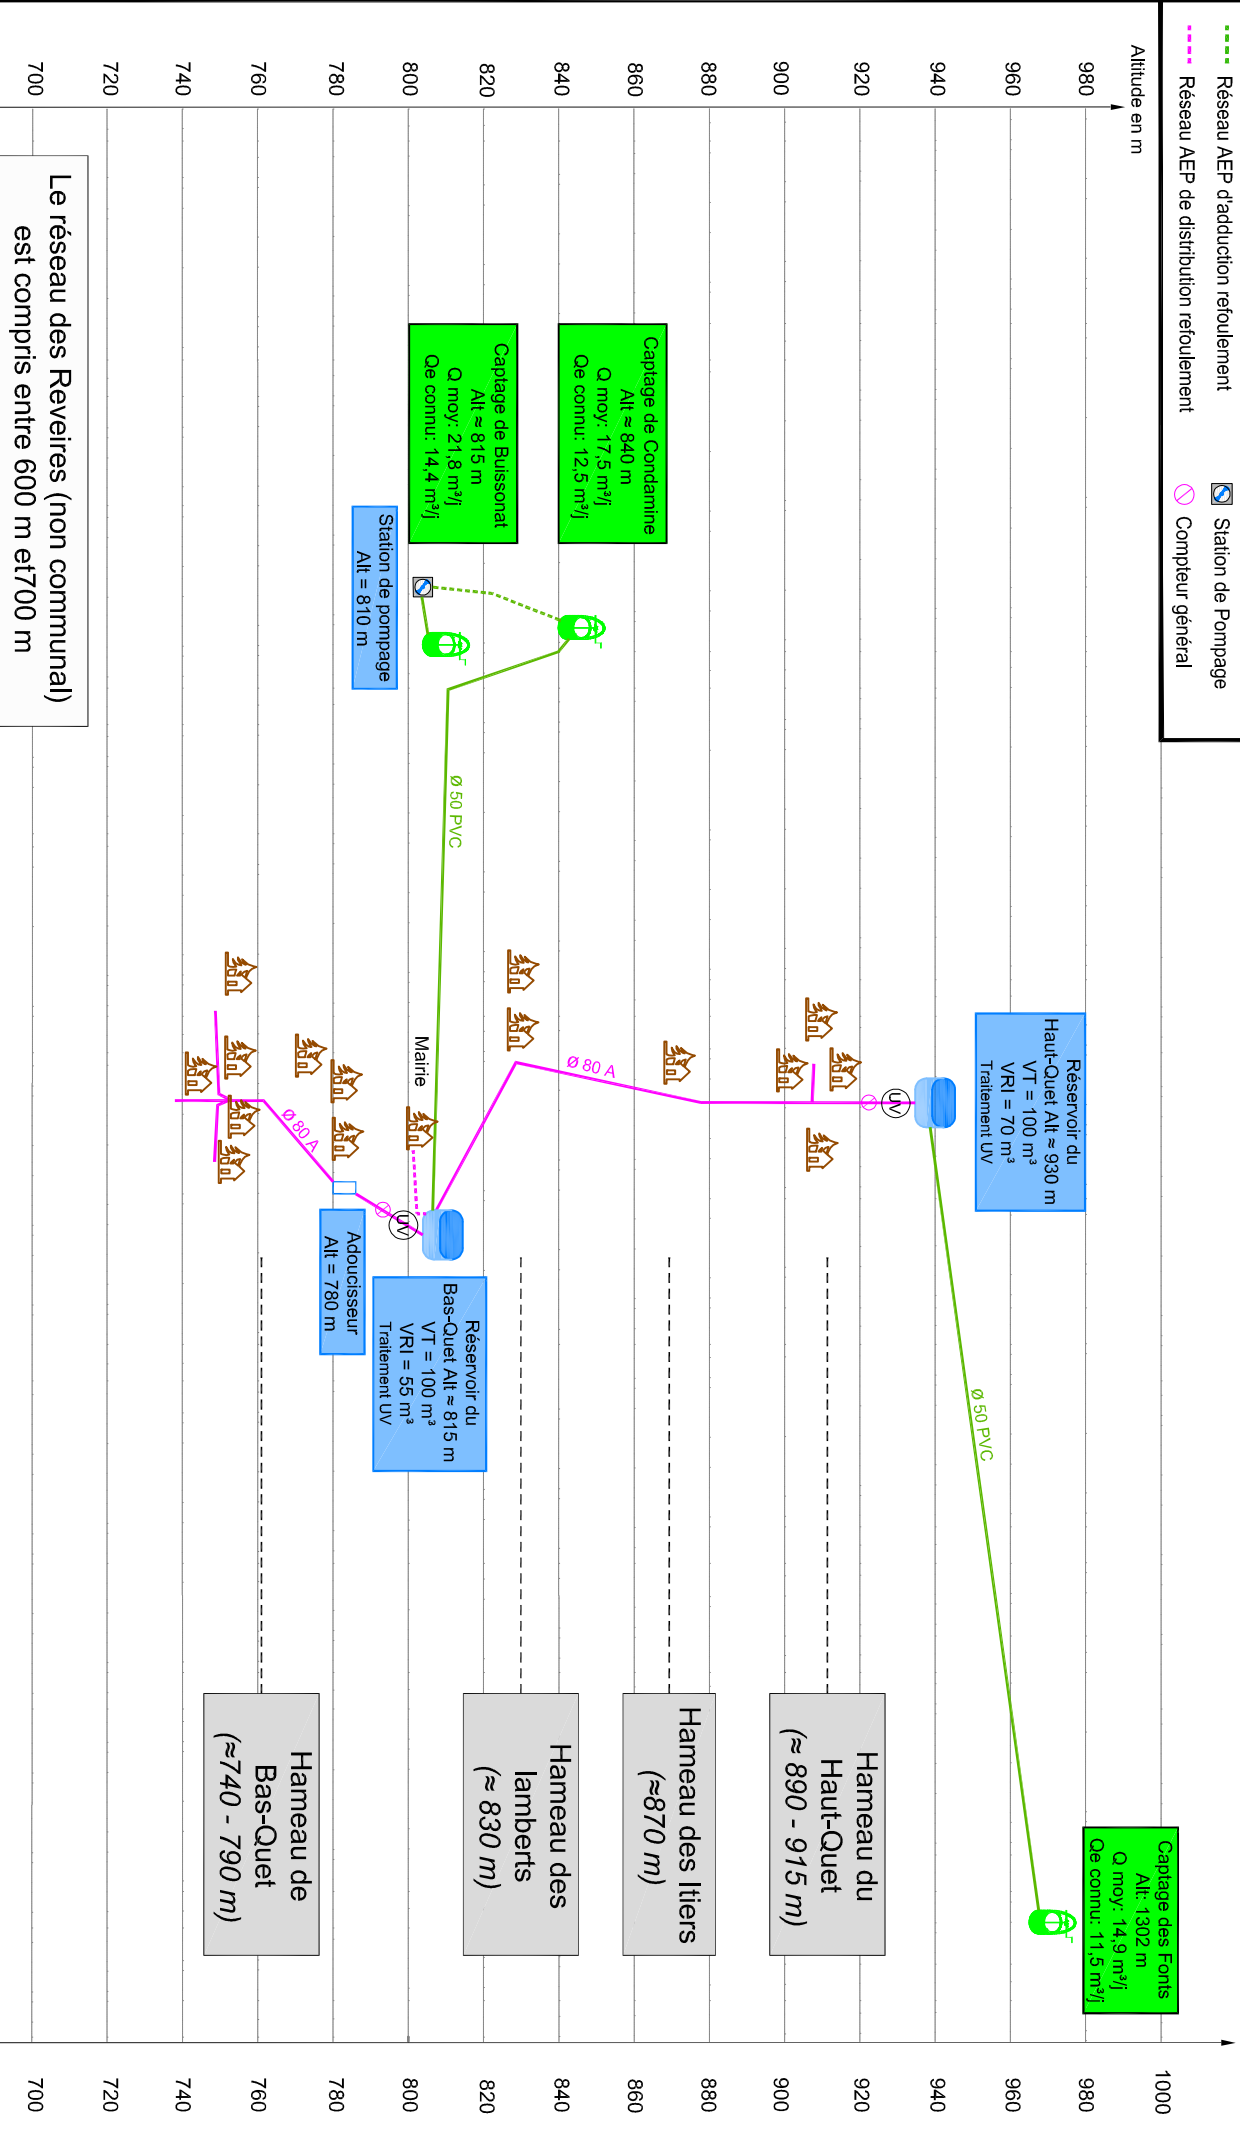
Réseau AEP d'adduction refoulement
Réseau AEP de distribution refoulement
Station de Pompage
Compteur général

Altitude en m

980
960
940
920
900
880
860
840
820
800
780
760
740
720
700

Captage de Condamine
Alt ≈ 840 m
Q moy: 17,5 m³/j
Qe connu: 12,5 m³/j

Captage de Buissonat
Alt ≈ 815 m
Q moy: 21,8 m³/j
Qe connu: 14,4 m³/j

Station de pompage
Alt = 810 m

ø 50 PVC

Mairie

ø 80 A

ø 80 A

UV

UV

Réservoir du
Haut-Quet Alt ≈ 930 m
VT = 100 m³
VRI = 70 m³
Traitement UV

Réservoir du
Bas-Quet Alt ≈ 815 m
VT = 100 m³
VRI = 55 m³
Traitement UV

Adoucisseur
Alt = 780 m

ø 50 PVC

Captage des Fonts
Alt: 1302 m
Q moy: 14,9 m³/j
Qe connu: 11,5 m³/j

Le réseau des Reveires (non communal)
est compris entre 600 m et700 m

Hameau du
Haut-Quet
(≈ 890 - 915 m)

Hameau des Itiers
(≈870 m)

Hameau des
Iamberts
(≈ 830 m)

Hameau de
Bas-Quet
(≈740 - 790 m)

1000
980
960
940
920
900
880
860
840
820
800
780
760
740
720
700